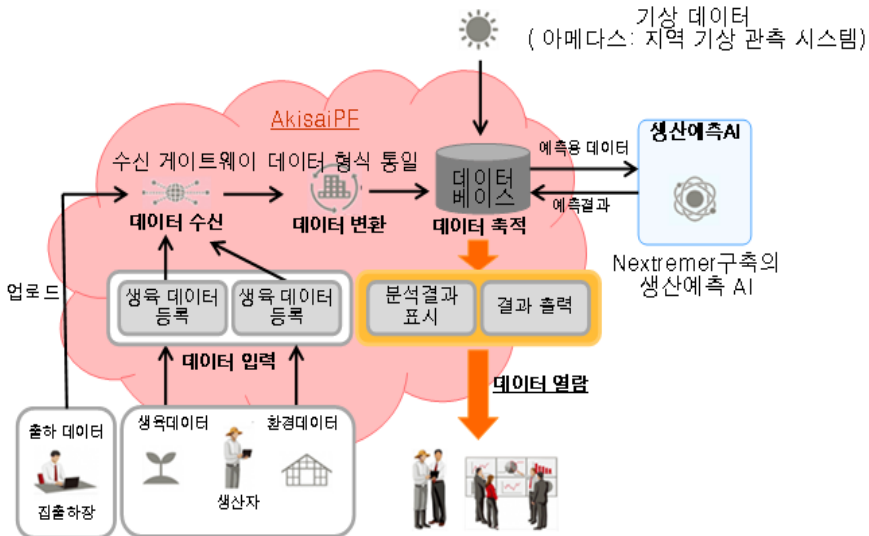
기상 데이터
( 아메다스: 지역 기상 관측 시스템)

AkisaiPF

수신 게이트웨이 데이터 형식 통일

데이터 수신

데이터 변환

데이터 베이스

데이터 축적

예측용 데이터

예측결과

생산예측AI

Nextremer구축의 생산예측 AI

업로드

생육 데이터 등록

생육 데이터 등록

분석결과 표시

결과 출력

데이터 입력

데이터 열람

출하 데이터

집출하장

생육데이터

환경데이터

생산자